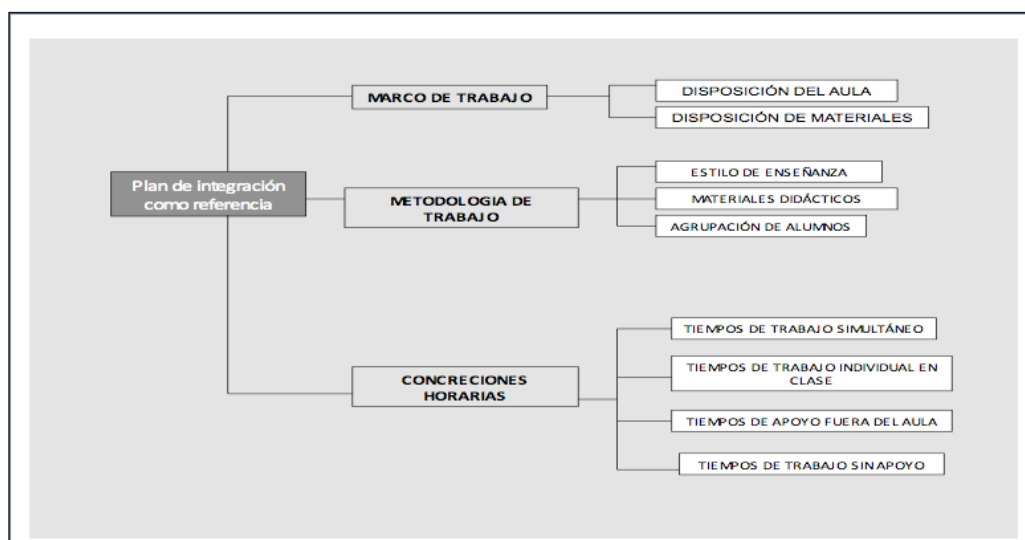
Plan de integración como referencia

MARCO DE TRABAJO

DISPOSICIÓN DEL AULA

DISPOSICIÓN DE MATERIALES

METODOLOGIA DE TRABAJO

ESTILO DE ENSEÑANZA

MATERIALES DIDÁCTICOS

AGRUPACIÓN DE ALUMNOS

CONCRECIONES HORARIAS

TIEMPOS DE TRABAJO SIMULTÁNEO

TIEMPOS DE TRABAJO INDIVIDUAL EN CLASE

TIEMPOS DE APOYO FUERA DEL AULA

TIEMPOS DE TRABAJO SIN APOYO